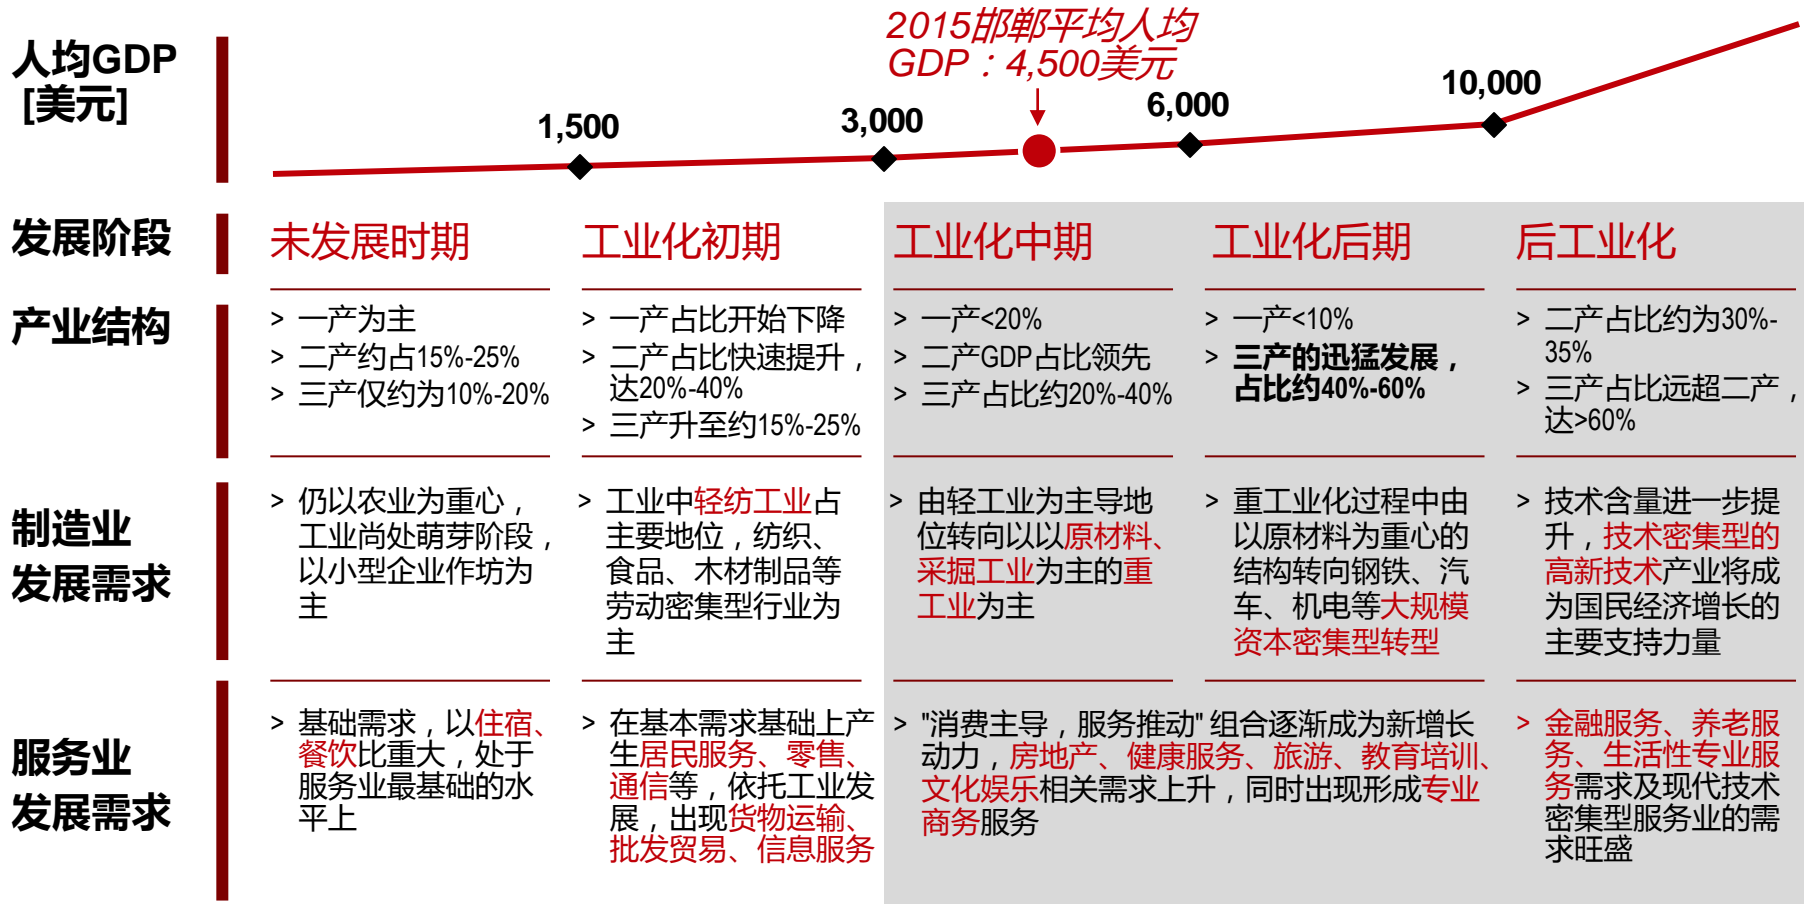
人均GDP [美元]

2015邯郸平均人均GDP：4,500美元

1,500 3,000 6,000 10,000

发展阶段

| | 未发展时期 | 工业化初期 | 工业化中期 | 工业化后期 | 后工业化 |
|---|---|---|---|---|---|
| 产业结构 | > 一产为主<br>> 二产约占15%-25%<br>> 三产仅约为10%-20% | > 一产占比开始下降<br>> 二产占比快速提升，达20%-40%<br>> 三产升至约15%-25% | > 一产<20%<br>> 二产GDP占比领先<br>> 三产占比约20%-40% | > 一产<10%<br>> 三产的迅猛发展，占比约40%-60% | > 二产占比约为30%-35%<br>> 三产占比远超二产，达>60% |
| 制造业发展需求 | > 仍以农业为重心，工业尚处萌芽阶段，以小型企业作坊为主 | > 工业中轻纺工业占主要地位，纺织、食品、木材制品等劳动密集型行业为主 | > 由轻工业为主导地位转向以以原材料、采掘工业为主的重工业为主 | > 重工业化过程中由以原材料为重心的结构转向钢铁、汽车、机电等大规模资本密集型转型 | > 技术含量进一步提升，技术密集型的高新技术产业将成为国民经济增长的主要支持力量 |
| 服务业发展需求 | > 基础需求，以住宿、餐饮比重大，处于服务业最基础的水平上 | > 在基本需求基础上产生居民服务、零售、通信等，依托工业发展，出现货物运输、批发贸易、信息服务 | > "消费主导，服务推动" 组合逐渐成为新增长动力，房地产、健康服务、旅游、教育培训、文化娱乐相关需求上升，同时出现形成专业商务服务 | | > 金融服务、养老服务、生活性专业服务需求及现代技术密集型服务业的需求旺盛 |